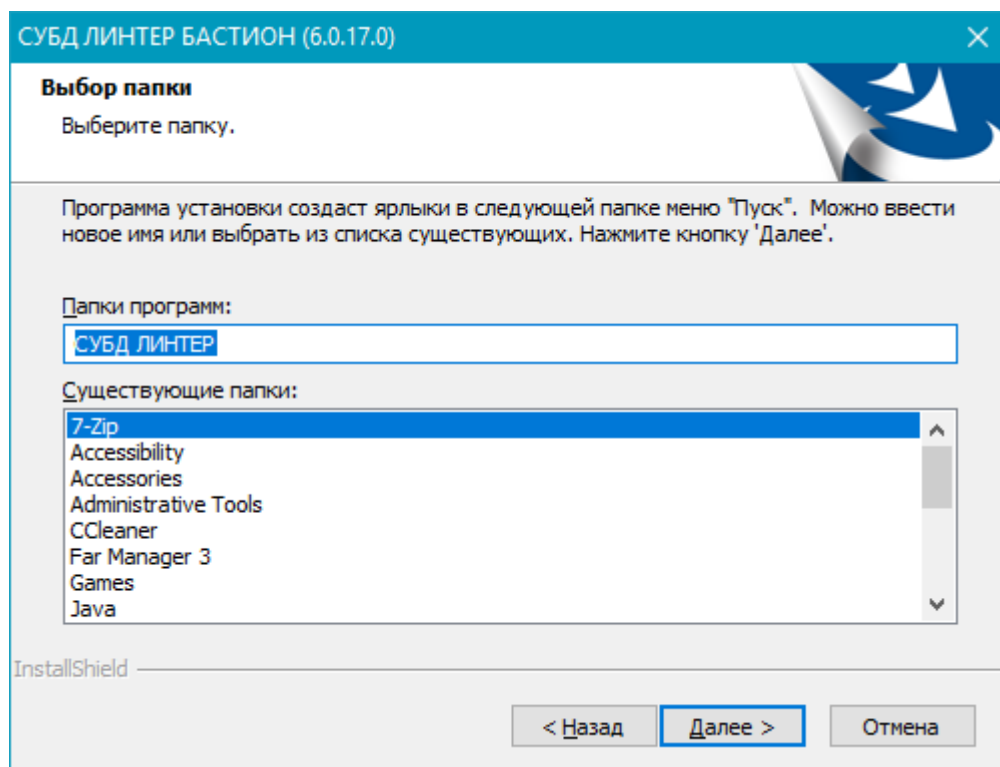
СУБД ЛИНТЕР БАСТИОН (6.0.17.0)

Выбор папки

Выберите папку.

Программа установки создаст ярлыки в следующей папке меню "Пуск". Можно ввести новое имя или выбрать из списка существующих. Нажмите кнопку 'Далее'.

Папки программ:

СУБД ЛИНТЕР

Существующие папки:

7-Zip
Accessibility
Accessories
Administrative Tools
CCleaner
Far Manager 3
Games
Java

InstallShield

< Назад | Далее > | Отмена